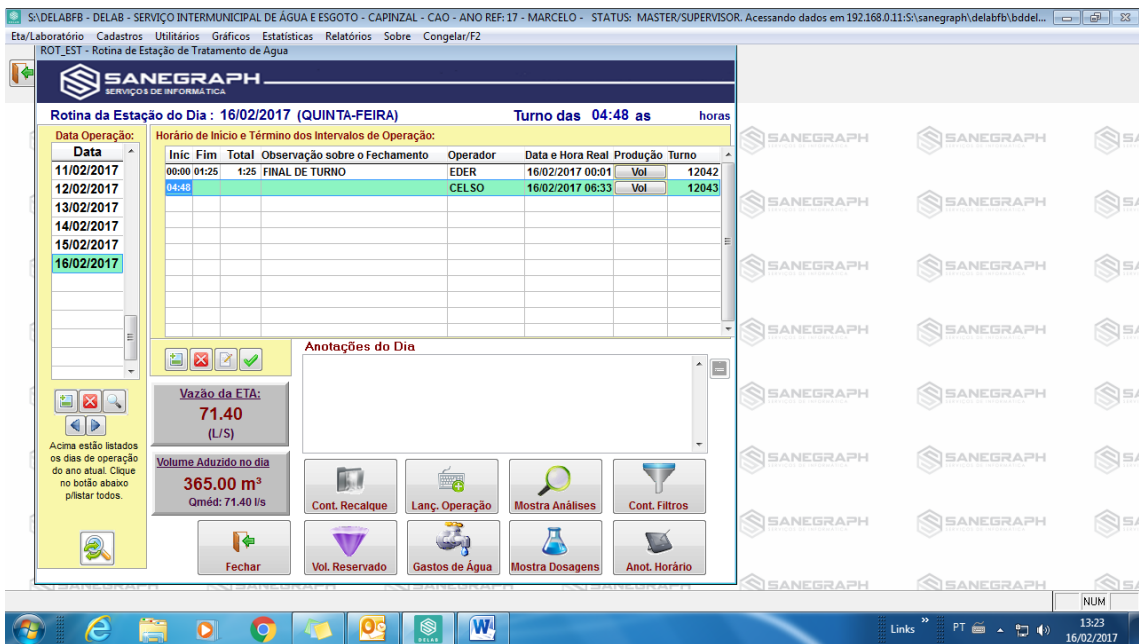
S:\DELABFB - DELAB - SERVIÇO INTERMUNICIPAL DE ÁGUA E ESGOTO - CAPINZAL - CAO - ANO REF: 17 - MARCELO - STATUS: MASTER/SUPERVISOR. Acessando dados em 192.168.0.11:S:\sanegraph\delabfb\bddel...

Eta/Laboratório Cadastros Utilitários Gráficos Estatísticas Relatórios Sobre Congelar/F2

ROT_EST - Rotina de Estação de Tratamento de Agua

SANEGRAPH
SERVIÇOS DE INFORMÁTICA

Rotina da Estação do Dia : 16/02/2017 (QUINTA-FEIRA) Turno das 04:48 as horas

Data Operação:

| Data |
|---|
| 11/02/2017 |
| 12/02/2017 |
| 13/02/2017 |
| 14/02/2017 |
| 15/02/2017 |
| 16/02/2017 |

Horário de Início e Término dos Intervalos de Operação:

| Iníc | Fim | Total | Observação sobre o Fechamento | Operador | Data e Hora Real | Produção | Turno |
|---|---|---|---|---|---|---|---|
| 00:00 | 01:25 | 1:25 | FINAL DE TURNO | EDER | 16/02/2017 00:01 | Vol | 12042 |
| 04:48 | | | | CELSO | 16/02/2017 06:33 | Vol | 12043 |

Anotações do Dia

Acima estão listados os dias de operação do ano atual. Clique no botão abaixo p/listar todos.

Vazão da ETA:
71.40
(L/S)

Volume Aduzido no dia
365.00 m³
Qméd: 71.40 l/s

Cont. Recalque
Lanç. Operação
Mostra Análises
Cont. Filtros
Fechar
Vol. Reservado
Gastos de Água
Mostra Dosagens
Anot. Horário

SANEGRAPH SANEGRAPH SANEGRAPH SANEGRAPH SANEGRAPH SANEGRAPH SANEGRAPH SANEGRAPH SANEGRAPH SANEGRAPH SANEGRAPH SANEGRAPH SANEGRAPH SANEGRAPH

NUM

DELAB
Links PT 13:23 16/02/2017